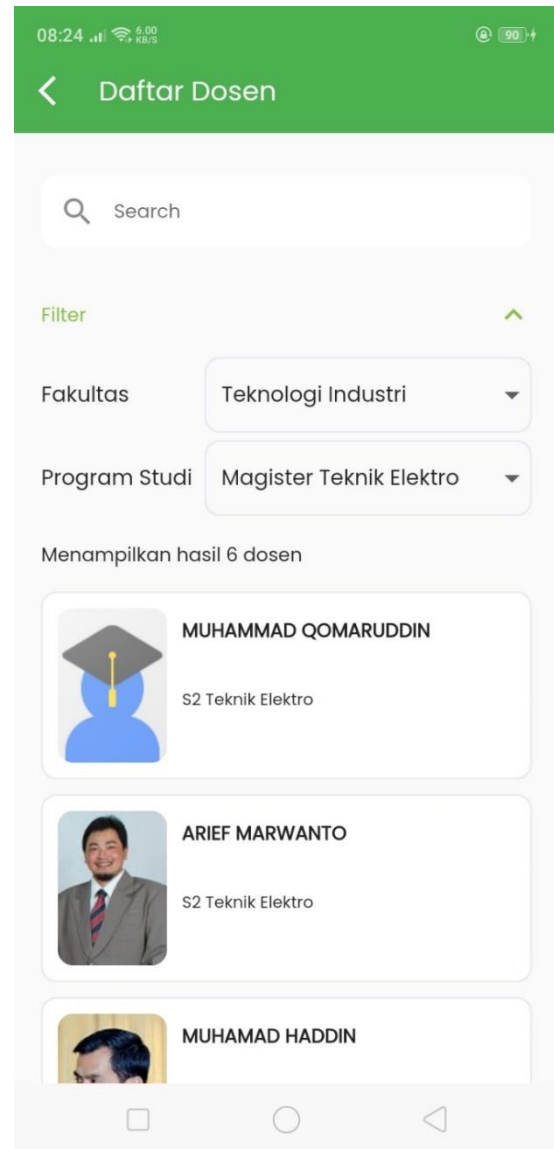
08:24 6.00 KB/S 90

Daftar Dosen

Search

Filter

Fakultas Teknologi Industri

Program Studi Magister Teknik Elektro

Menampilkan hasil 6 dosen

MUHAMMAD QOMARUDDIN

S2 Teknik Elektro

ARIEF MARWANTO

S2 Teknik Elektro

MUHAMAD HADDIN